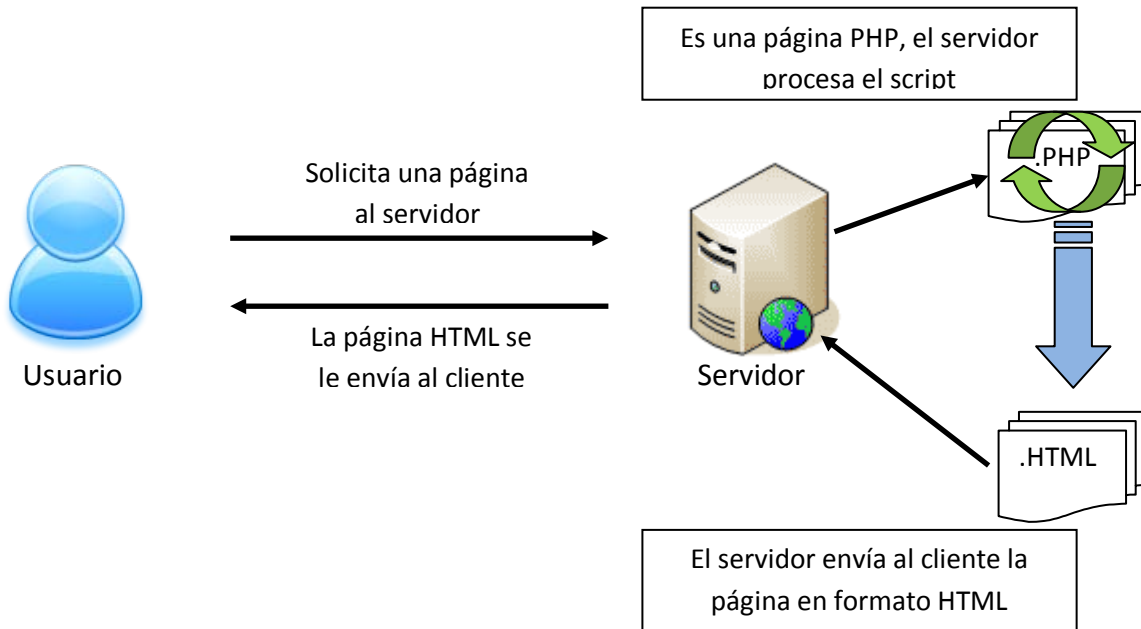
Es una página PHP, el servidor procesa el script

Solicita una página al servidor

.PHP

Usuario

La página HTML se le envía al cliente

Servidor

.HTML

El servidor envía al cliente la página en formato HTML